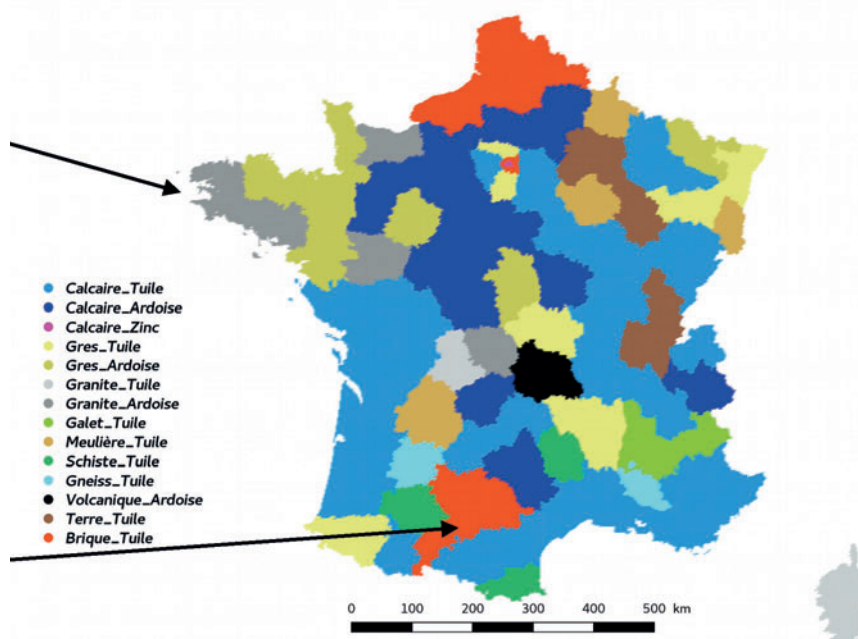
Calcaire_Tuile
Calcaire_Ardoise
Calcaire_Zinc
Gres_Tuile
Gres_Ardoise
Granite_Tuile
Granite_Ardoise
Galet_Tuile
Meulière_Tuile
Schiste_Tuile
Gneiss_Tuile
Volcanique_Ardoise
Terre_Tuile
Brique_Tuile

0 100 200 300 400 500 km